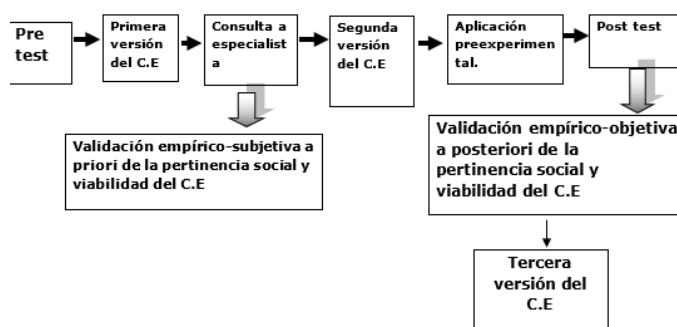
Pre test

Primera versión del C.E

Consulta a especialista

Segunda versión del C.E

Aplicación preexperimental.

Post test

Validación empírico-subjetiva a priori de la pertinencia social y viabilidad del C.E

Validación empírico-objetiva a posteriori de la pertinencia social y viabilidad del C.E

Tercera versión del C.E